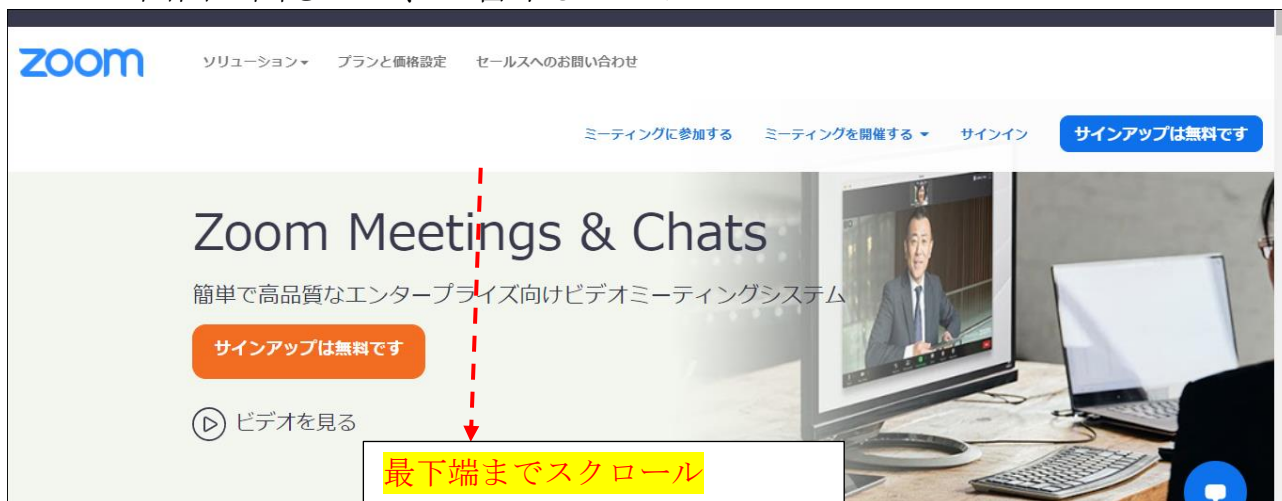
zoom

ソリューション▾ プランと価格設定 セールスへのお問い合わせ

ミーティングに参加する ミーティングを開催する ▾ サインイン サインアップは無料です

Zoom Meetings & Chats

簡単で高品質なエンタープライズ向けビデオミーティングシステム

サインアップは無料です

ビデオを見る

最下端までスクロール